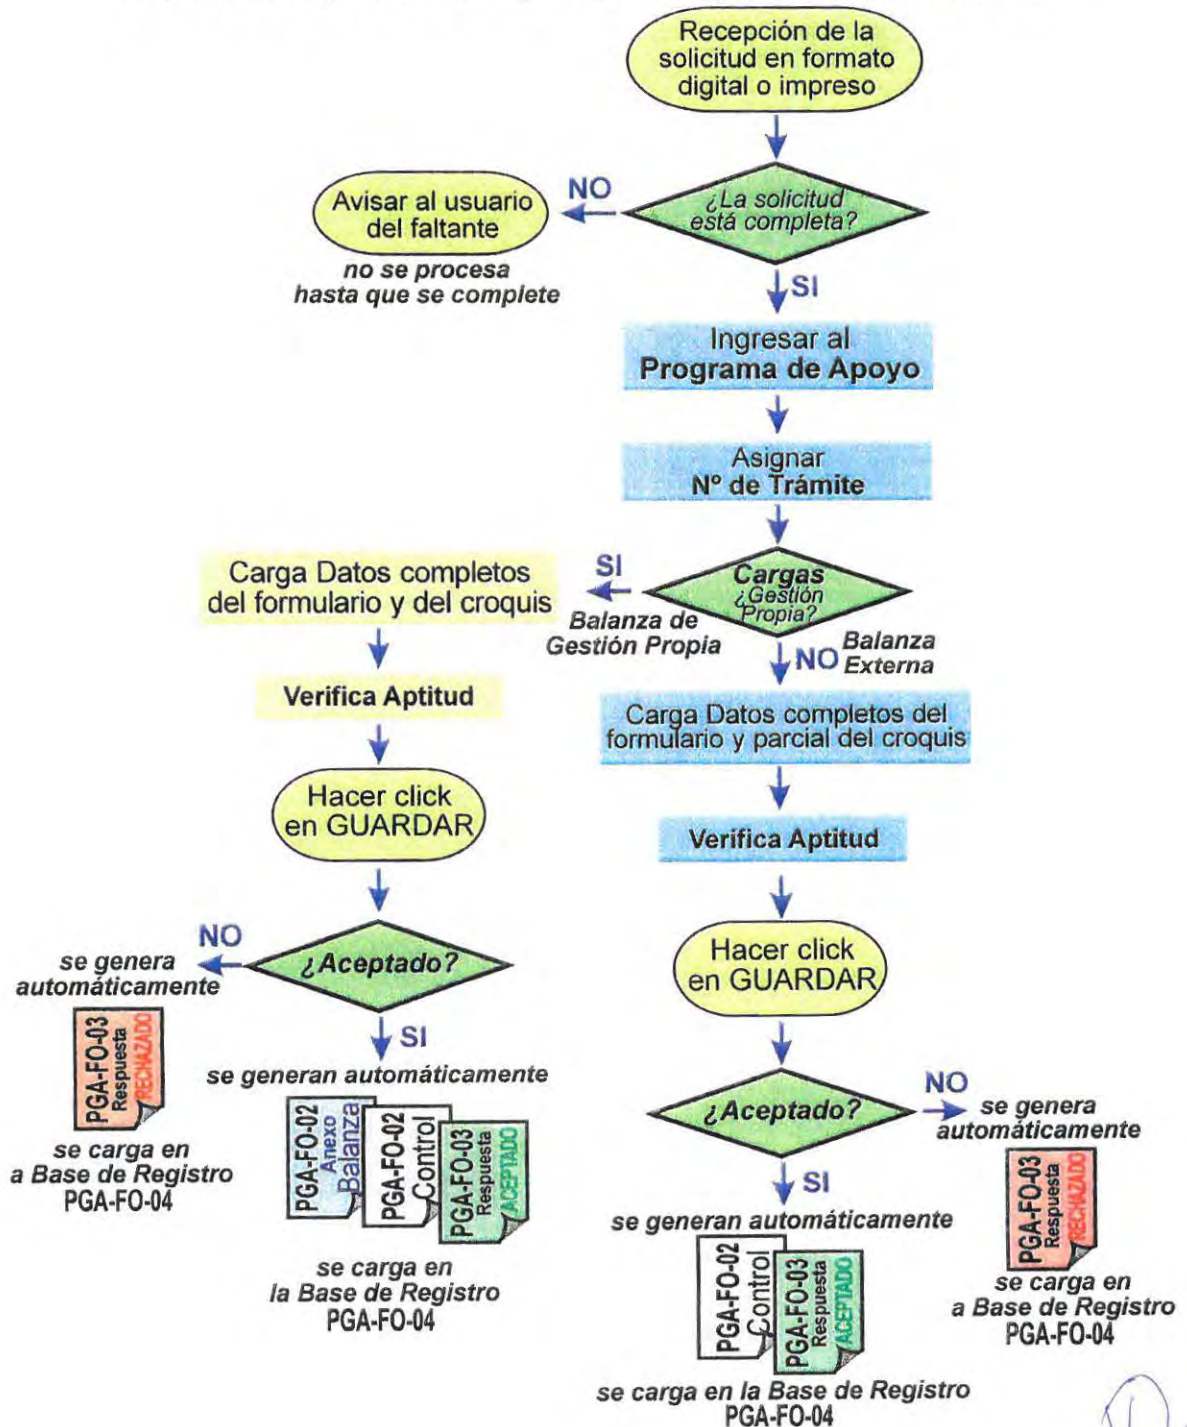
Recepción de la solicitud en formato digital o impreso

¿La solicitud está completa?

NO

Avisar al usuario del faltante

no se procesa hasta que se complete

SI

Ingresar al **Programa de Apoyo**

Asignar **Nº de Trámite**

**Cargas** ¿Gestión Propia?

SI

Balanza de Gestión Propia

Carga Datos completos del formulario y del croquis

Verifica Aptitud

Hacer click en GUARDAR

¿Aceptado?

NO

se genera automáticamente

PGA-FO-03 Respuesta RECHAZADO

se carga en a Base de Registro PGA-FO-04

SI

se generan automáticamente

PGA-FO-02 Anexo Balanza

PGA-FO-02 Control

PGA-FO-03 Respuesta ACEPTADO

se carga en la Base de Registro PGA-FO-04

NO

Balanza Externa

Carga Datos completos del formulario y parcial del croquis

Verifica Aptitud

Hacer click en GUARDAR

¿Aceptado?

NO

se genera automáticamente

PGA-FO-03 Respuesta RECHAZADO

se carga en a Base de Registro PGA-FO-04

SI

se generan automáticamente

PGA-FO-02 Control

PGA-FO-03 Respuesta ACEPTADO

se carga en la Base de Registro PGA-FO-04